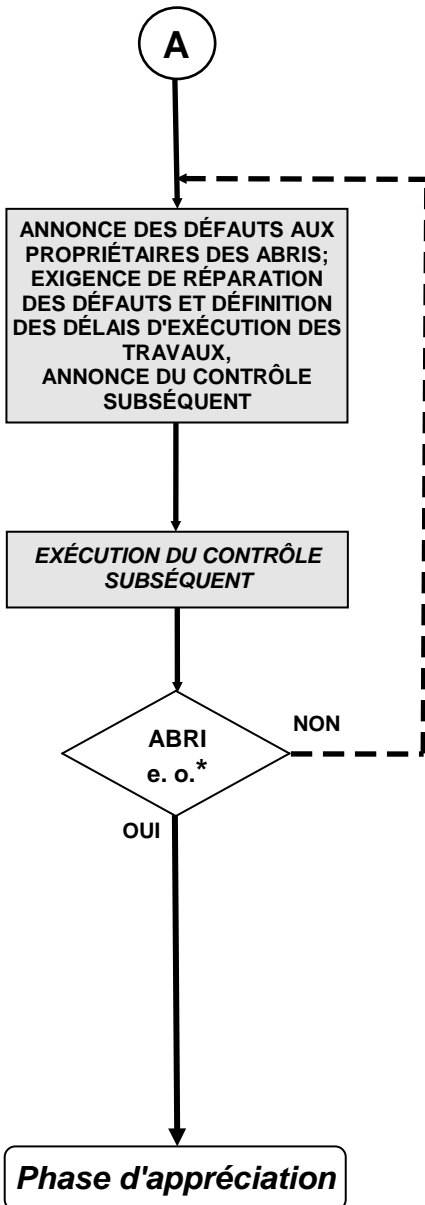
A

ANNONCE DES DÉFAUTS AUX PROPRIÉTAIRES DES ABRIS; EXIGENCE DE RÉPARATION DES DÉFAUTS ET DÉFINITION DES DÉLAIS D'EXÉCUTION DES TRAVAUX, ANNONCE DU CONTRÔLE SUBSÉQUENT

EXÉCUTION DU CONTRÔLE SUBSÉQUENT

ABRI e. o.*

NON

OUI

Phase d'appréciation